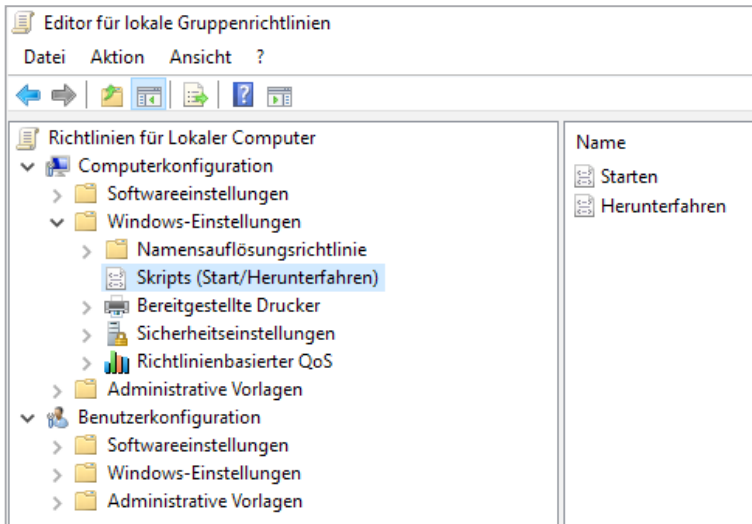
Editor für lokale Gruppenrichtlinien

Datei Aktion Ansicht ?

Richtlinien für Lokaler Computer
Computerkonfiguration
Softwareeinstellungen
Windows-Einstellungen
Namensauflösungsrichtlinie
Skripts (Start/Herunterfahren)
Bereitgestellte Drucker
Sicherheitseinstellungen
Richtlinienbasierter QoS
Administrative Vorlagen
Benutzerkonfiguration
Softwareeinstellungen
Windows-Einstellungen
Administrative Vorlagen

Name
Starten
Herunterfahren